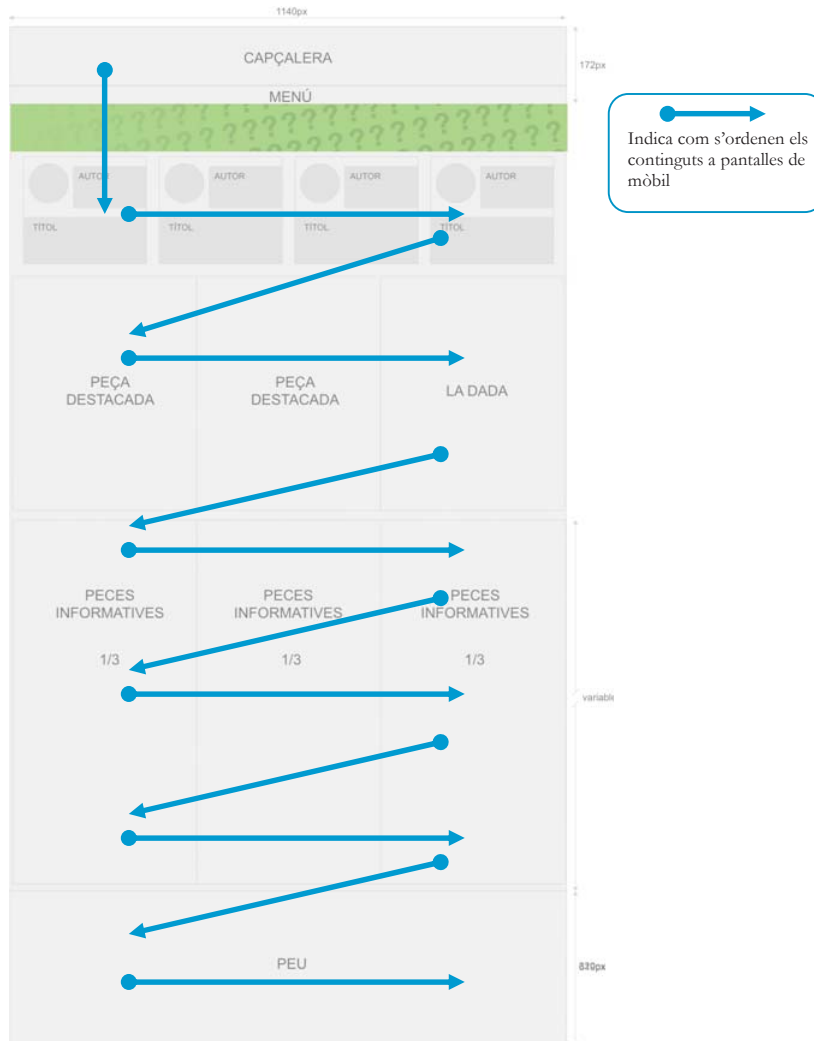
1140px

CAPÇALERA

172px

MENÚ

Indica com s'ordenen els continguts a pantalles de mòbil

AUTOR

AUTOR

AUTOR

AUTOR

TÍTOL

TÍTOL

TÍTOL

TÍTOL

PEÇA DESTACADA

PEÇA DESTACADA

LA DADA

PECES INFORMATIVES

1/3

PECES INFORMATIVES

1/3

PECES INFORMATIVES

1/3

variable

PEU

870px